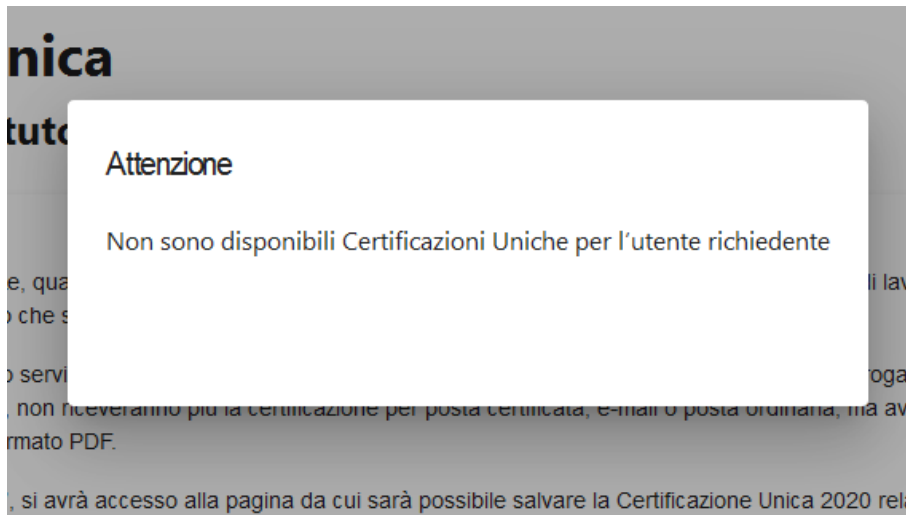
nica

tuto

Attenzione

Non sono disponibili Certificazioni Uniche per l'utente richiedente

e, qua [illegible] li lav
 che s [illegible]

 servi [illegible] roga
, non riceveranno più la certificazione per posta certificata, e-mail o posta ordinaria, ma av
rmato PDF.

', si avrà accesso alla pagina da cui sarà possibile salvare la Certificazione Unica 2020 rela